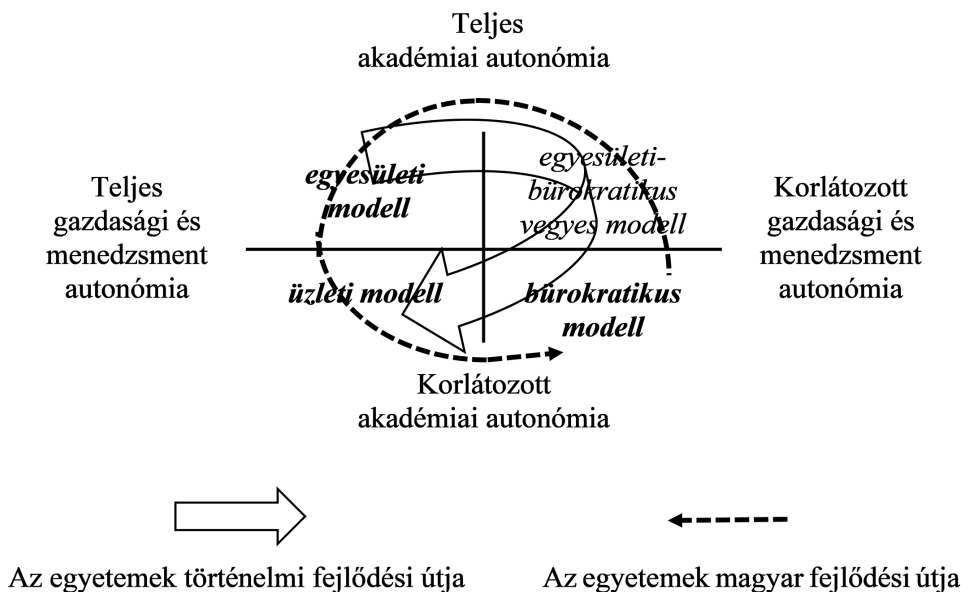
Teljes
akadémiai autonómia

Teljes
gazdasági és
menedzsment
autonómia

egyesületi
modell

egyesületi-
bürokratikus
vegyes modell

Korlátozott
gazdasági és
menedzsment
autonómia

üzleti modell

bürokratikus
modell

Korlátozott
akadémiai autonómia

Az egyetemek történelmi fejlődési útja

Az egyetemek magyar fejlődési útja